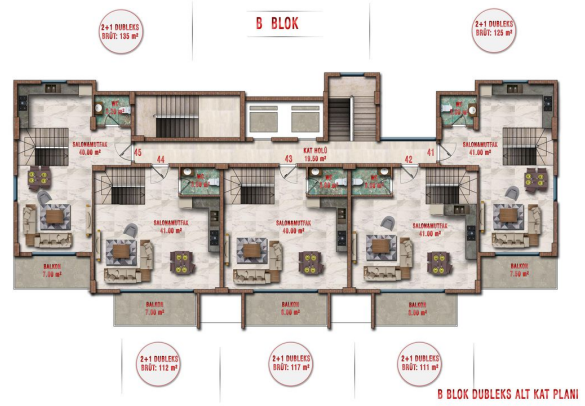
2+1 DUBLEKS
BRÜT: 135 m²

B BLOK

2+1 DUBLEKS
BRÜT: 125 m²

WC

KAT HOLÜ
18.50 m²

WC

SALON&MUTFAK
40.00 m²

45

44

WC

43

WC

WC

42

41

SALON&MUTFAK
41.00 m²

SALON&MUTFAK
41.00 m²

SALON&MUTFAK
40.00 m²

SALON&MUTFAK
41.00 m²

BALKON
7.00 m²

BALKON
7.00 m²

BALKON
6.00 m²

BALKON
5.00 m²

BALKON
7.50 m²

2+1 DUBLEKS
BRÜT: 112 m²

2+1 DUBLEKS
BRÜT: 117 m²

2+1 DUBLEKS
BRÜT: 111 m²

B BLOK DUBLEKS ALT KAT PLANI